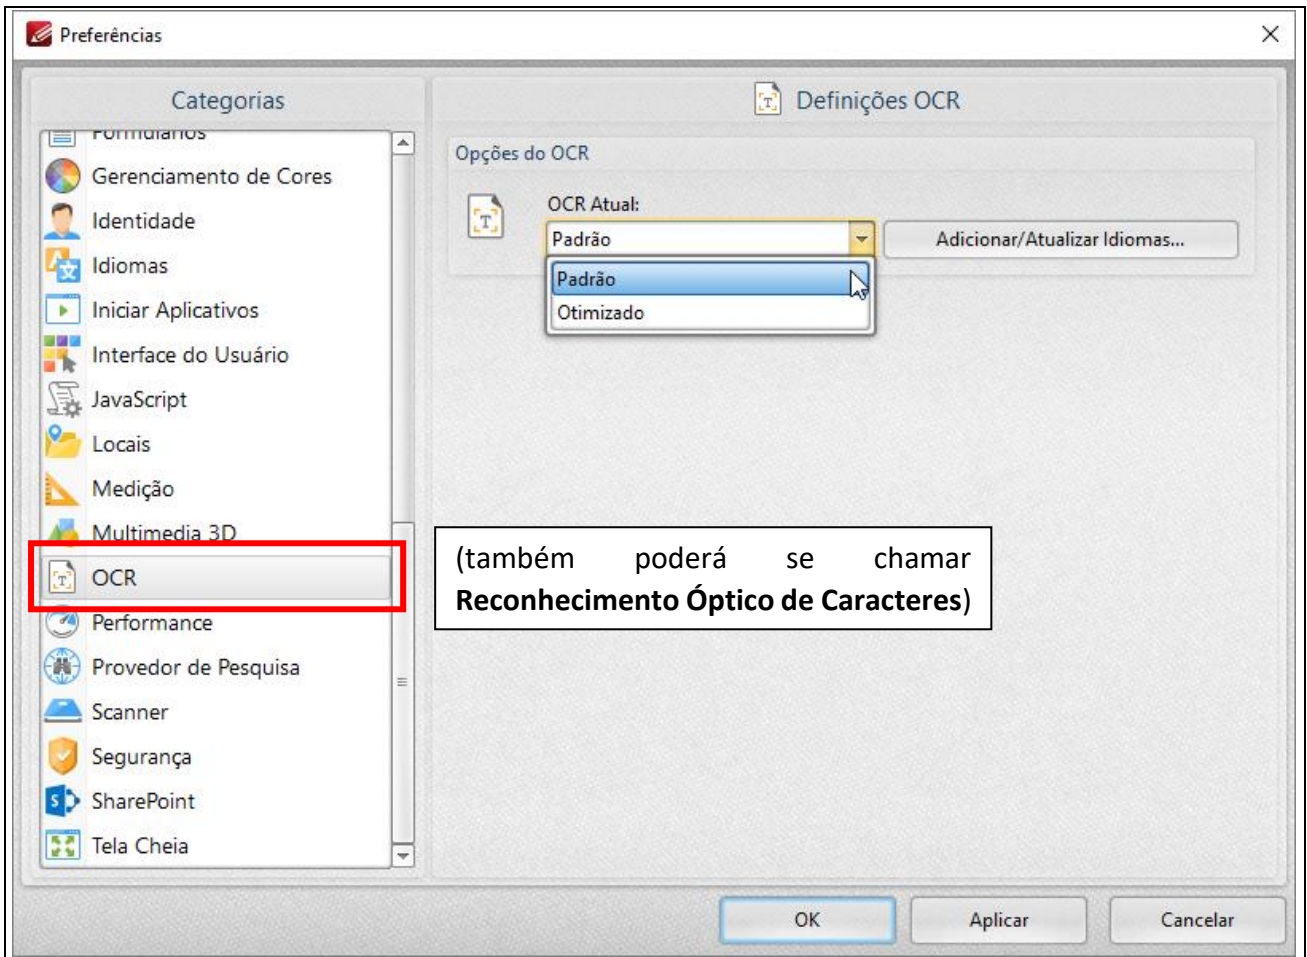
Preferências

Categorias

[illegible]

Gerenciamento de Cores

Identidade

Idiomas

Iniciar Aplicativos

Interface do Usuário

JavaScript

Locais

Medição

Multimedia 3D

OCR

Performance

Provedor de Pesquisa

Scanner

Segurança

SharePoint

Tela Cheia

Definições OCR

Opções do OCR

OCR Atual:

Padrão

Adicionar/Atualizar Idiomas...

Padrão

Otimizado

(também poderá se chamar **Reconhecimento Óptico de Caracteres**)

OK

Aplicar

Cancelar